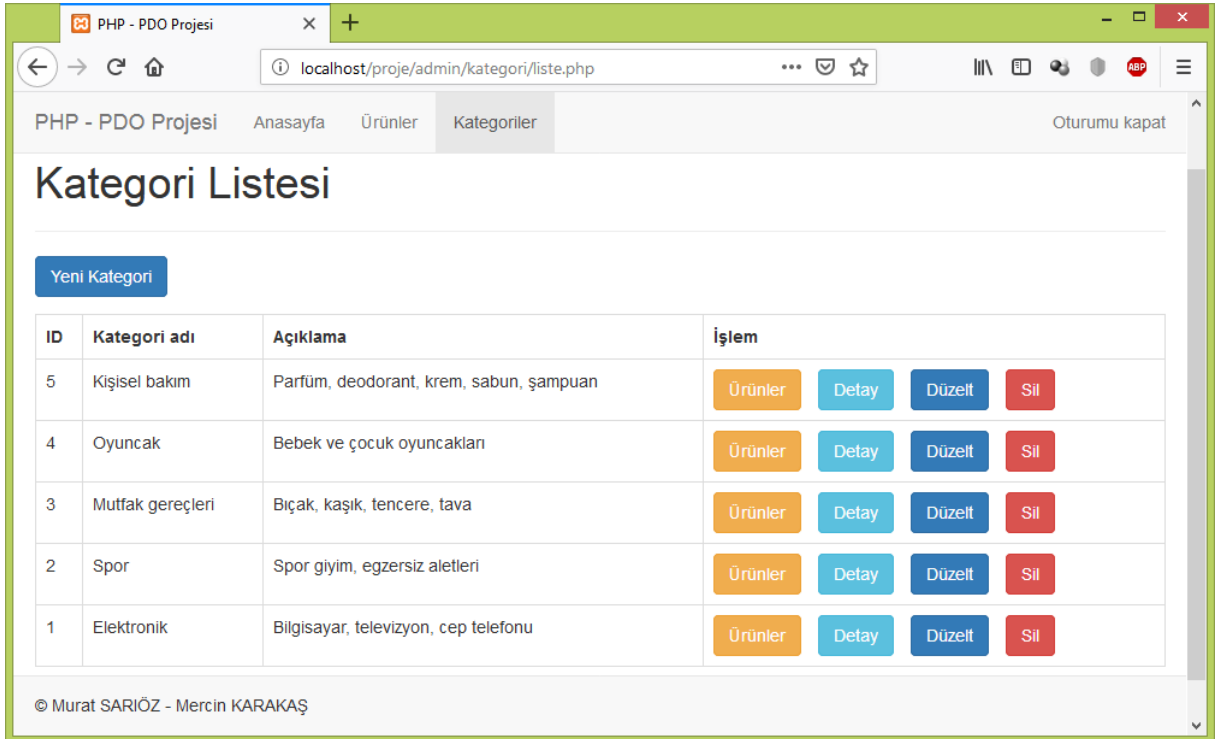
PHP - PDO Projesi

localhost/proje/admin/kategori/liste.php

PHP - PDO Projesi Anasayfa Ürünler Kategoriler Oturumu kapat

Kategori Listesi

Yeni Kategori

| ID | Kategori adı | Açıklama | İşlem |
|---|---|---|---|
| 5 | Kişisel bakım | Parfüm, deodorant, krem, sabun, şampuan | Ürünler Detay Düzelt Sil |
| 4 | Oyuncak | Bebek ve çocuk oyuncakları | Ürünler Detay Düzelt Sil |
| 3 | Mutfak gereçleri | Bıçak, kaşık, tencere, tava | Ürünler Detay Düzelt Sil |
| 2 | Spor | Spor giyim, egzersiz aletleri | Ürünler Detay Düzelt Sil |
| 1 | Elektronik | Bilgisayar, televizyon, cep telefonu | Ürünler Detay Düzelt Sil |

© Murat SARIÖZ - Mercin KARAKAŞ